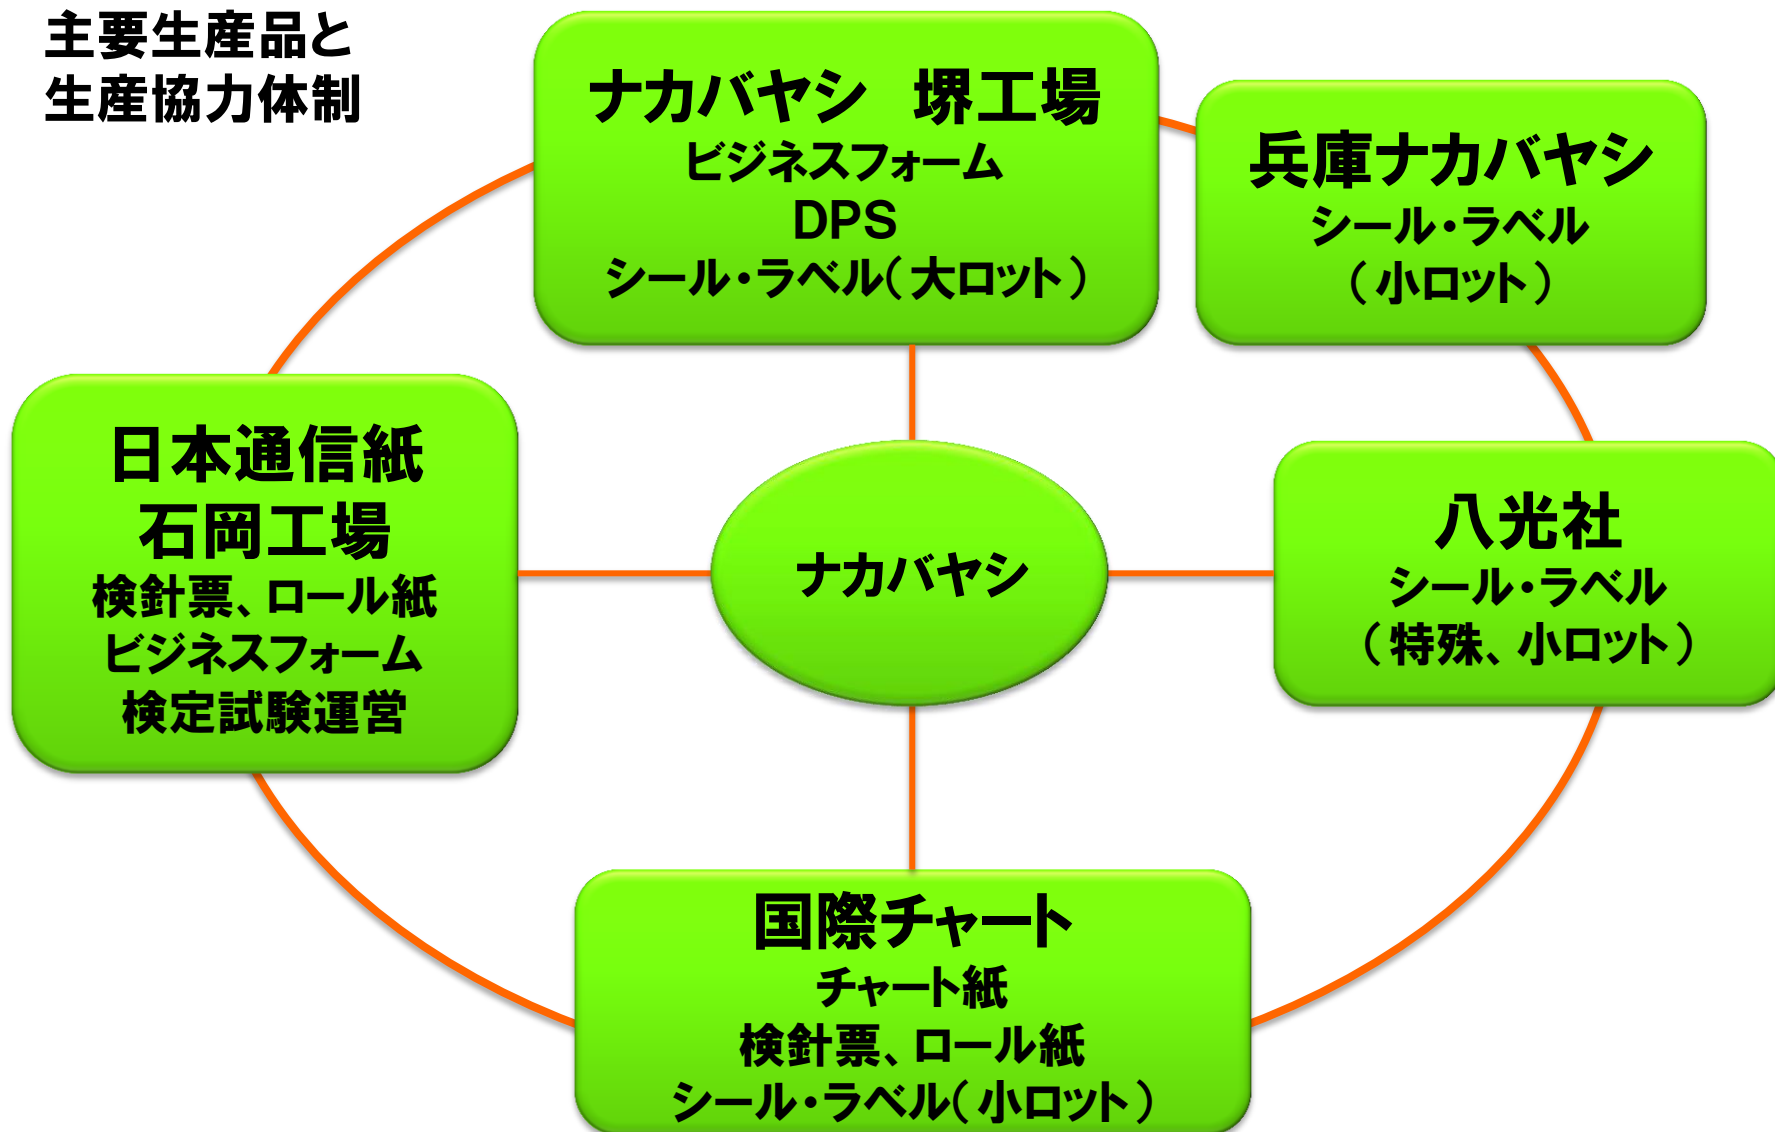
主要生産品と
生産協力体制

ナカバヤシ　堺工場
ビジネスフォーム
DPS
シール・ラベル（大ロット）

兵庫ナカバヤシ
シール・ラベル
（小ロット）

日本通信紙
石岡工場
検針票、ロール紙
ビジネスフォーム
検定試験運営

ナカバヤシ

八光社
シール・ラベル
（特殊、小ロット）

国際チャート
チャート紙
検針票、ロール紙
シール・ラベル（小ロット）